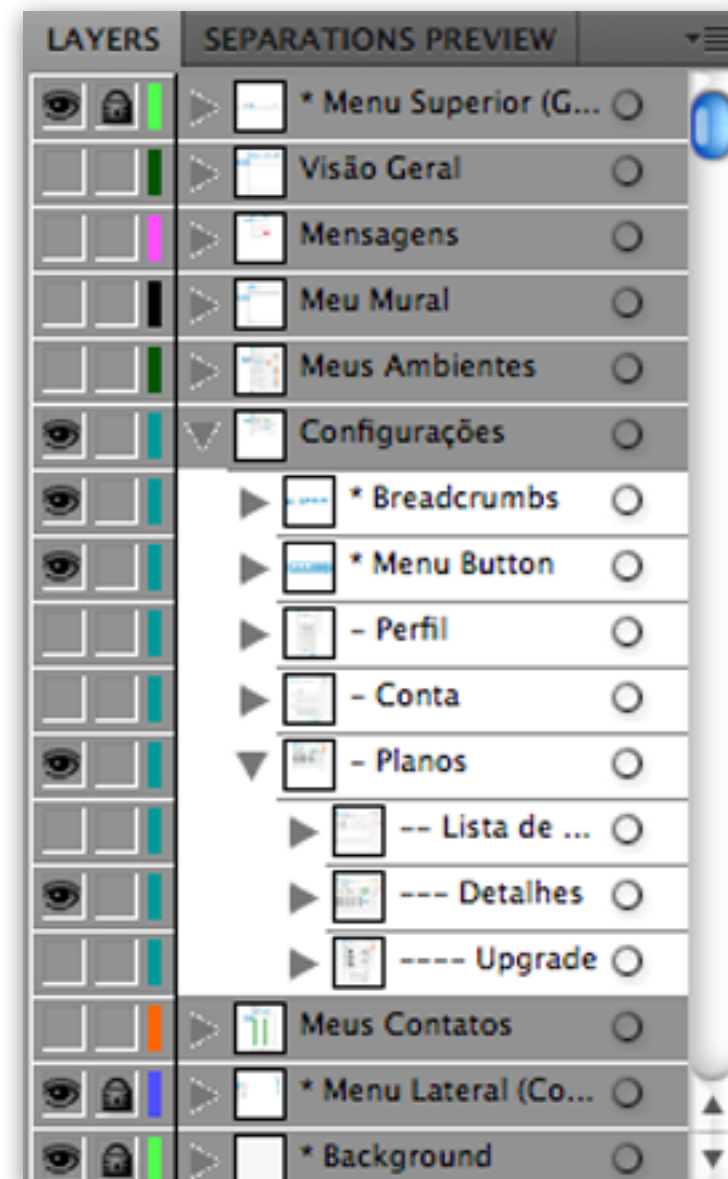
LAYERS SEPARATIONS PREVIEW

* Menu Superior (G...
Visão Geral
Mensagens
Meu Mural
Meus Ambientes
Configurações
* Breadcrumbs
* Menu Button
- Perfil
- Conta
- Planos
-- Lista de ...
--- Detalhes
---- Upgrade
Meus Contatos
* Menu Lateral (Co...
* Background